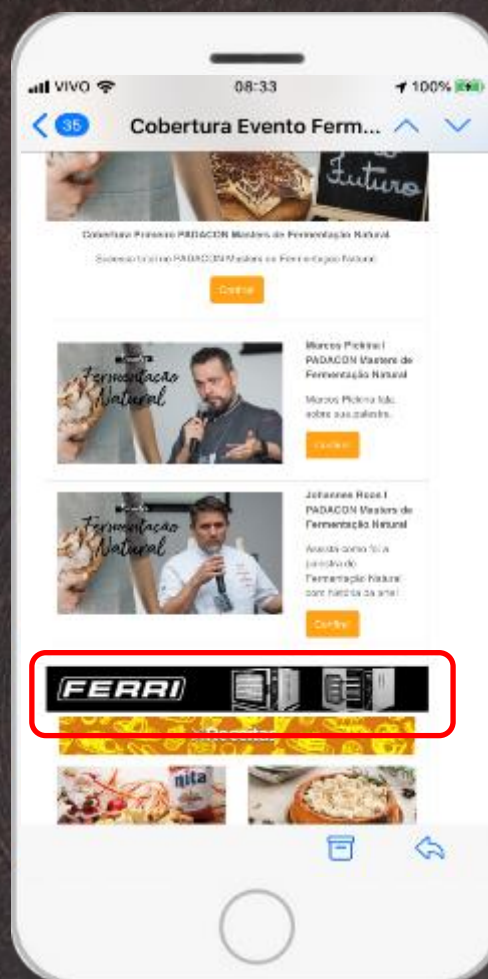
VIVO 08:33 100%

35 Cobertura Evento Ferm...

Futuro

Cobertura Primeiro PADACON Masters de Fermentação Natural

Sucesso total no PADACON Masters de Fermentação Natural.

Confira

Fermentação Natural

Marcos Pickina | PADACON Masters de Fermentação Natural

Marcos Pickina fala sobre sua palestra.

Confira

Fermentação Natural

Johannes Roos | PADACON Masters de Fermentação Natural

Assista como foi a palestra de Fermentação Natural com história da arte!

Confira

FERRI

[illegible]

nita